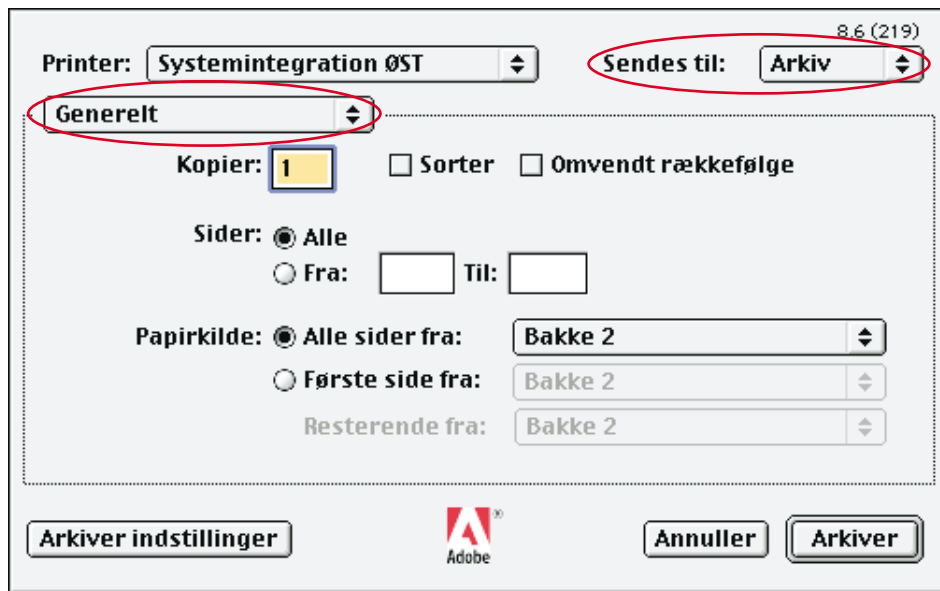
8.6 (219)

Printer: Systemintegration ØST

Sendes til: Arkiv

Generelt

Kopier: 1

Sorter

Omvendt rækkefølge

Sider: Alle

Fra: Til:

Papirkilde: Alle sider fra: Bakke 2

Første side fra: Bakke 2

Resterende fra: Bakke 2

Arkiver indstillinger

Adobe

Annuller

Arkiver